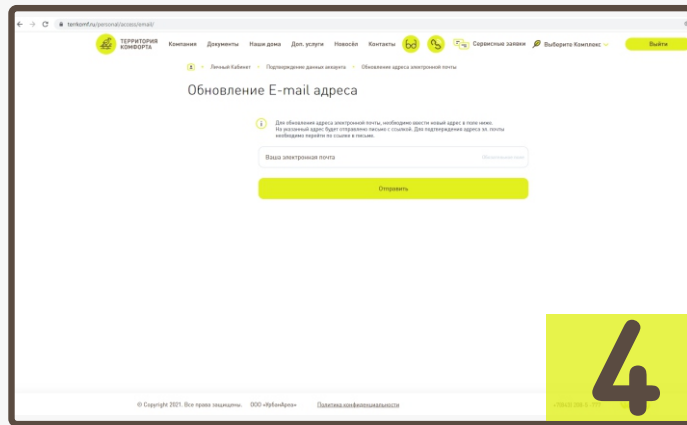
terkomf.ru/personal/access/email/

ТЕРРИТОРИЯ КОМФОРТА

Компания Документы Наши дома Доп. услуги Новости Контакты

Сервисные заявки

Выберите Комплекс

Выйти

Личный Кабинет > Подтверждение данных аккаунта > Обновление адреса электронной почты

Обновление E-mail адреса

Для обновления адреса электронной почты, необходимо ввести новый адрес в поле ниже. На указанный адрес будет отправлено письмо с ссылкой. Для подтверждения адреса эл. почты необходимо перейти по ссылке в письме.

Ваша электронная почта

Обязательное поле

Отправить

© Copyright 2021. Все права защищены. ООО «УрбанАгро» Политика конфиденциальности

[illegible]

4